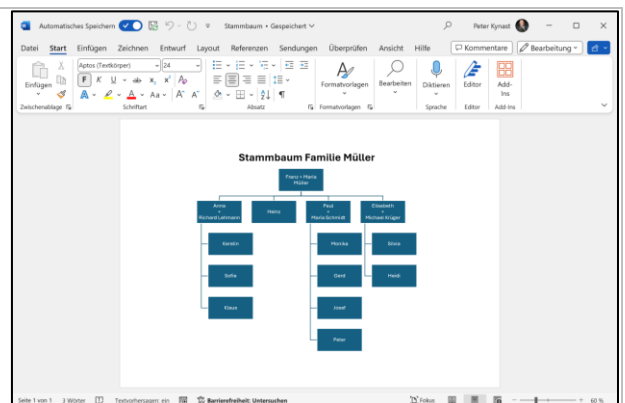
Automatisches Speichern Stammbaum • Gespeichert Peter Kynast

Datei Start Einfügen Zeichnen Entwurf Layout Referenzen Sendungen Überprüfen Ansicht Hilfe Kommentare Bearbeitung

Einfügen Aptos (Textkörper) 24 Formatvorlagen Bearbeiten Diktieren Editor Add-Ins

Zwischenablage Schriftart Absatz Formatvorlagen Sprache Editor Add-Ins

Stammbaum Familie Müller

Franz + Maria Müller

Anna + Richard Lehmann

Heinz

Paul + Maria Schmidt

Elisabeth + Michael Krüger

Kerstin

Monika

Gisela

Sofie

Gerd

Heidi

Klaus

Josef

Peter

Seite 1 von 1 3 Wörter Textvorhersagen: ein Barrierefreiheit: Untersuchen Fokus 60 %